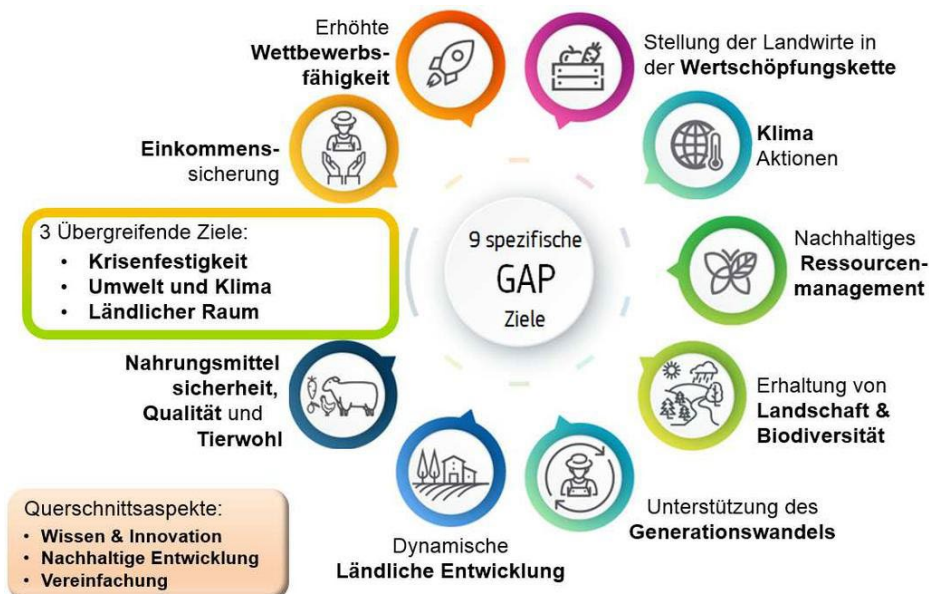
Erhöhte **Wettbewerbsfähigkeit**

Stellung der Landwirte in der **Wertschöpfungskette**

**Einkommens**sicherung

**Klima** Aktionen

3 Übergreifende Ziele:
- **Krisenfestigkeit**
- **Umwelt und Klima**
- **Ländlicher Raum**

9 spezifische
GAP
Ziele

Nachhaltiges **Ressourcenmanagement**

**Nahrungsmittel sicherheit, Qualität** und **Tierwohl**

Erhaltung von **Landschaft & Biodiversität**

Querschnittsaspekte:
- **Wissen & Innovation**
- **Nachhaltige Entwicklung**
- **Vereinfachung**

Dynamische **Ländliche Entwicklung**

Unterstützung des **Generationswandels**